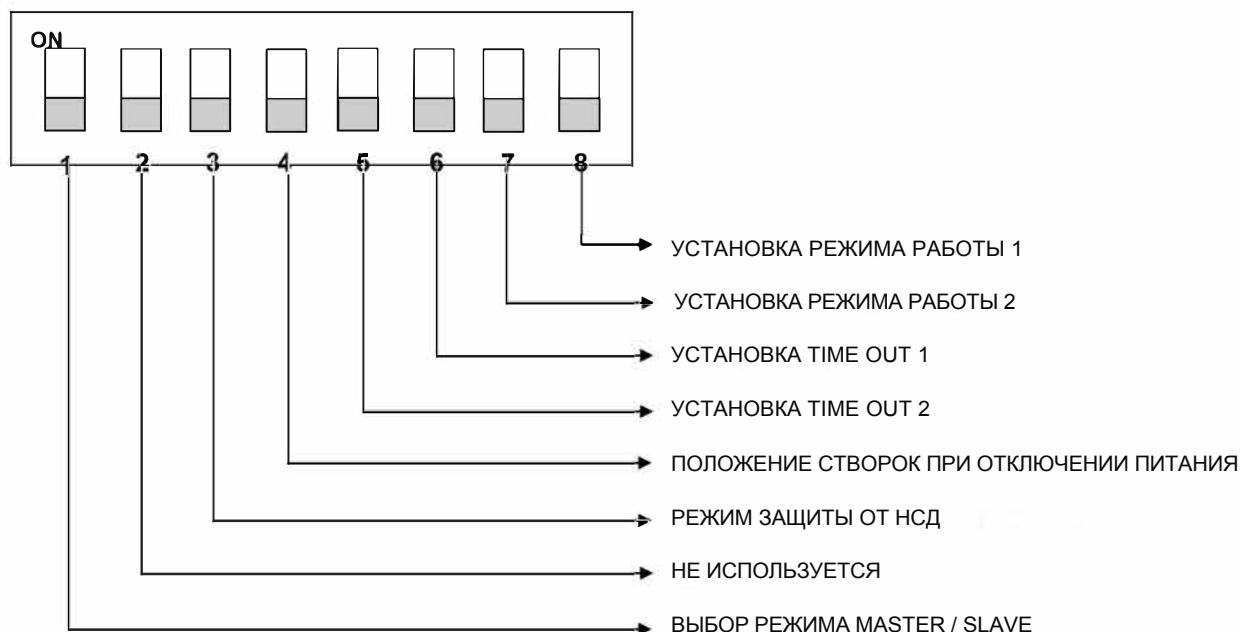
ON

1 2 3 4 5 6 7 8

УСТАНОВКА РЕЖИМА РАБОТЫ 1

УСТАНОВКА РЕЖИМА РАБОТЫ 2

УСТАНОВКА TIME OUT 1

УСТАНОВКА TIME OUT 2

ПОЛОЖЕНИЕ СТВОРОК ПРИ ОТКЛЮЧЕНИИ ПИТАНИЯ

РЕЖИМ ЗАЩИТЫ ОТ НСД

НЕ ИСПОЛЬЗУЕТСЯ

ВЫБОР РЕЖИМА MASTER / SLAVE